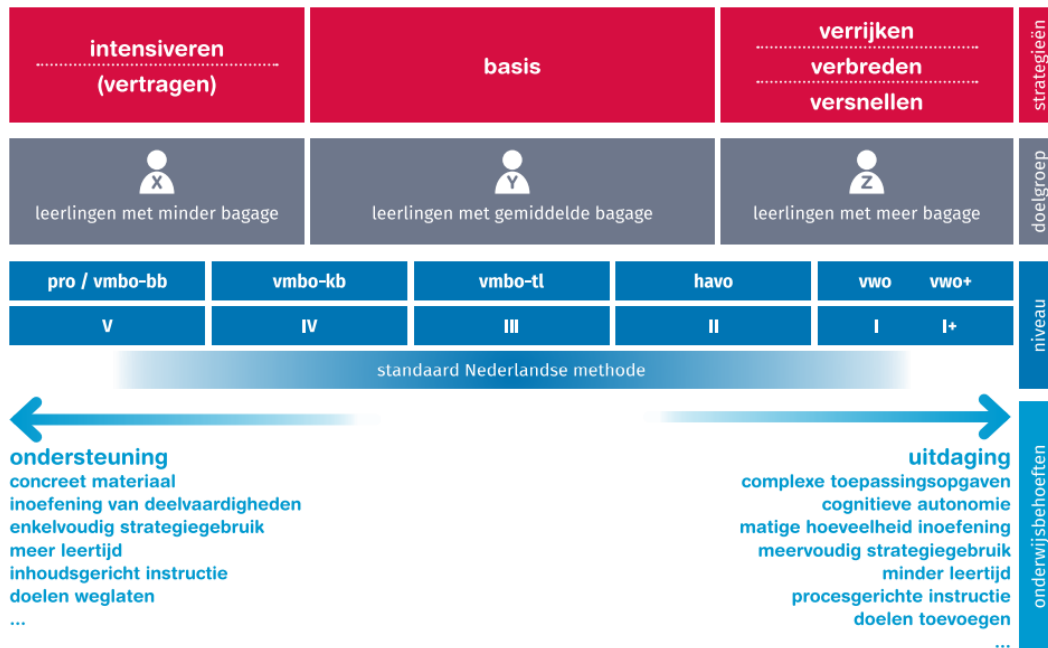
intensiveren
(vertragen)

basis

verrijken
verbreden
versnellen

strategieën

X
leerlingen met minder bagage

Y
leerlingen met gemiddelde bagage

Z
leerlingen met meer bagage

doelgroep

| pro / vmbo-bb | vmbo-kb | vmbo-tl | havo | vwo | vwo+ |
|---|---|---|---|---|---|
| V | IV | III | II | I | I+ |

standaard Nederlandse methode

niveau

ondersteuning
concreet materiaal
inoefening van deelvaardigheden
enkelvoudig strategiegebruik
meer leertijd
inhoudsgericht instructie
doelen weglaten
...

uitdaging
complexe toepassingsopgaven
cognitieve autonomie
matige hoeveelheid inoefening
meervoudig strategiegebruik
minder leertijd
procesgerichte instructie
doelen toevoegen
...

onderwijsbehoeften